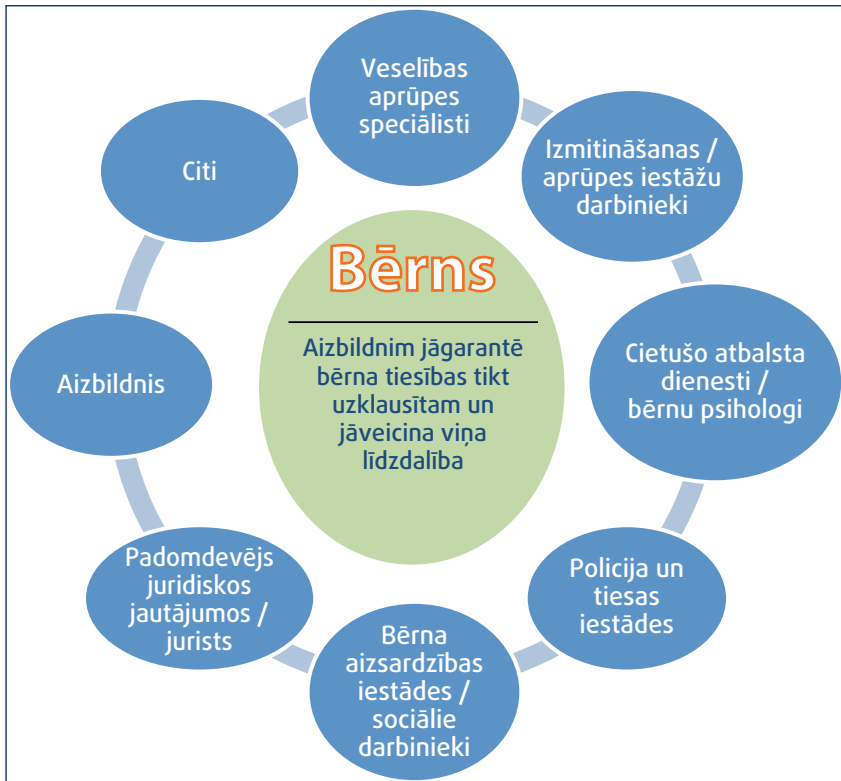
Bērns

Aizbildnim jāgarantē bērna tiesības tikt uzklausītam un jāveicina viņa līdzdalība

Veselības aprūpes speciālisti

Izmitināšanas / aprūpes iestāžu darbinieki

Cietušo atbalsta dienesti / bērnu psihologi

Policija un tiesas iestādes

Bērna aizsardzības iestādes / sociālie darbinieki

Padomdevējs juridiskos jautājumos / jurists

Aizbildnis

Citi